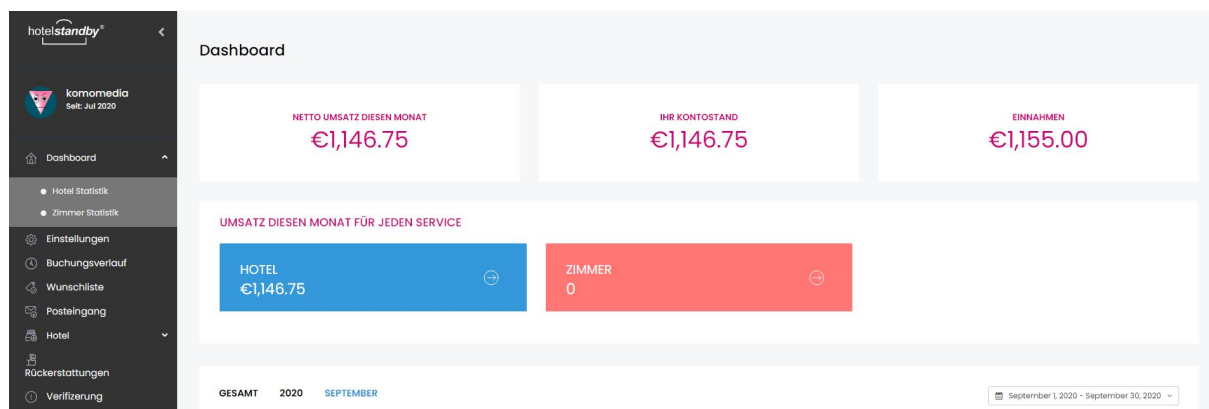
hotelstandby®

komomedia
Seit: Jul 2020

Dashboard
Hotel Statistik
Zimmer Statistik
Einstellungen
Buchungsverlauf
Wunschliste
Posteingang
Hotel
Rückerstattungen
Verifizerung

Dashboard

NETTO UMSATZ DIESEN MONAT
€1,146.75

IHR KONTOSTAND
€1,146.75

EINNAHMEN
€1,155.00

UMSATZ DIESEN MONAT FÜR JEDEN SERVICE

HOTEL
€1,146.75

ZIMMER
0

GESAMT 2020 SEPTEMBER

September 1, 2020 - September 30, 2020